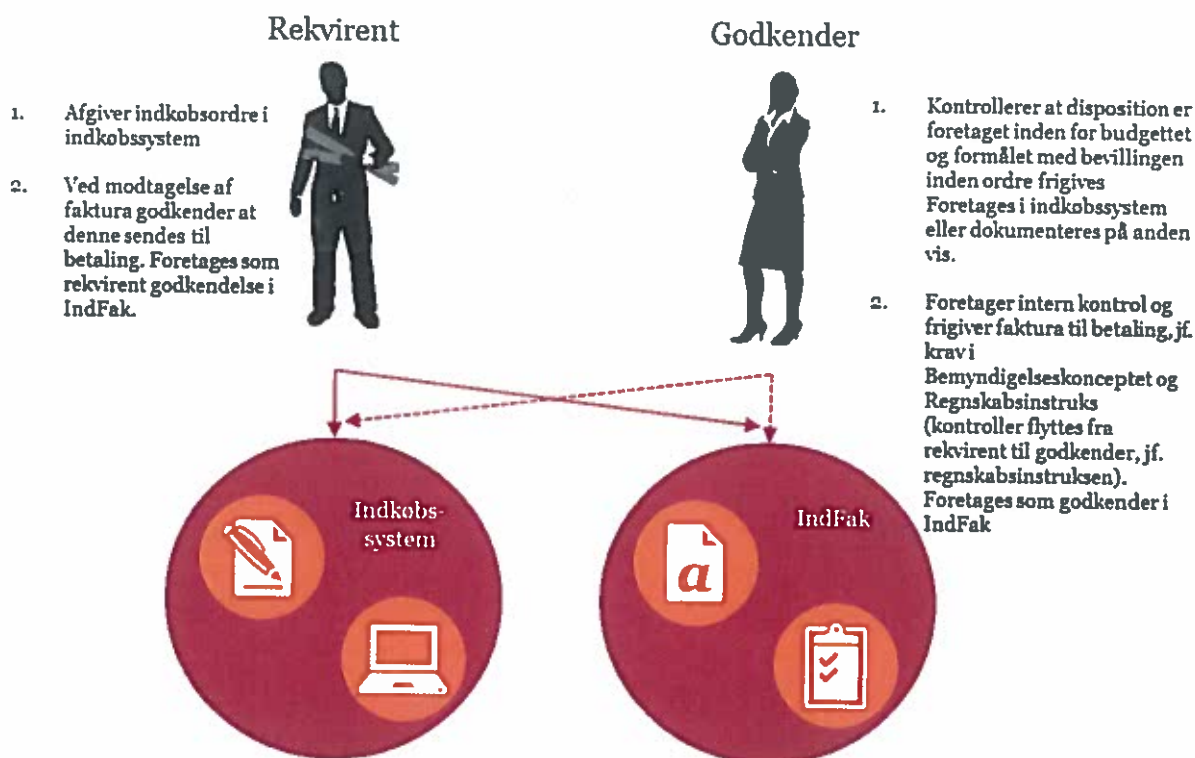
Rekvirent

Godkender

1. Afgiver indkobsordre i indkobssystem

2. Ved modtagelse af faktura godkender at denne sendes til betaling. Foretages som rekvirent godkendelse i IndFak.

1. Kontrollerer at disposition er foretaget inden for budgettet og formålet med bevillingen inden ordre frigives Foretages i indkobssystem eller dokumenteres på anden vis.

2. Foretager intern kontrol og frigiver faktura til betaling, jf. krav i Bemyndigelseskonceptet og Regnskabsinstruks (kontroller flyttes fra rekvirent til godkender, jf. regnskabsinstruksen). Foretages som godkender i IndFak

Indkobs-system

IndFak

a